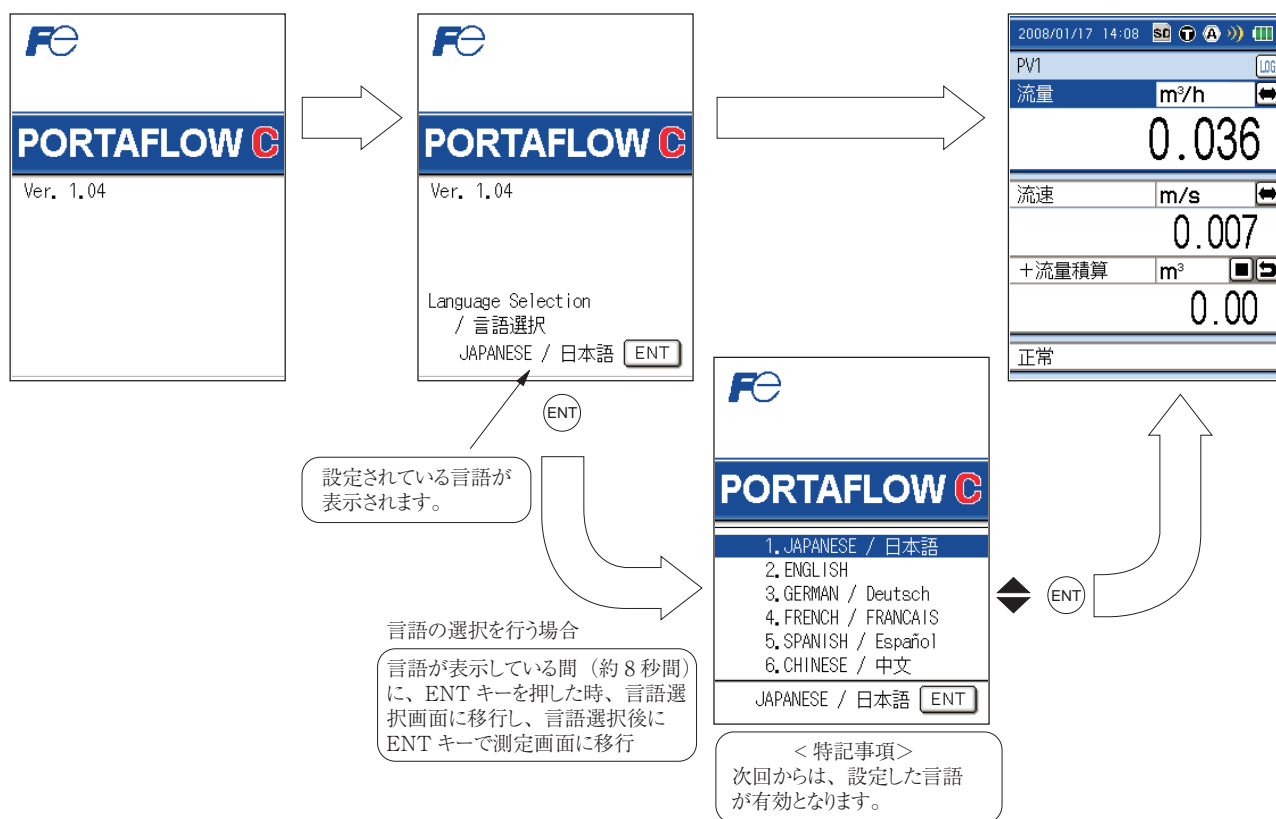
Fe

PORTAFLOW C

Ver. 1.04

Fe

PORTAFLOW C

Ver. 1.04

Language Selection
/ 言語選択
JAPANESE / 日本語 ENT

ENT

設定されている言語が表示されます。

2008/01/17 14:08 SD T A

PV1 LOG

流量 m³/h

0.036

流速 m/s

0.007

+流量積算 m³

0.00

正常

Fe

PORTAFLOW C

1. JAPANESE / 日本語
2. ENGLISH
3. GERMAN / Deutsch
4. FRENCH / FRANCAIS
5. SPANISH / Español
6. CHINESE / 中文

JAPANESE / 日本語 ENT

ENT

言語の選択を行う場合

言語が表示している間（約 8 秒間）に、ENT キーを押した時、言語選択画面に移行し、言語選択後に ENT キーで測定画面に移行

＜特記事項＞
次回からは、設定した言語が有効となります。